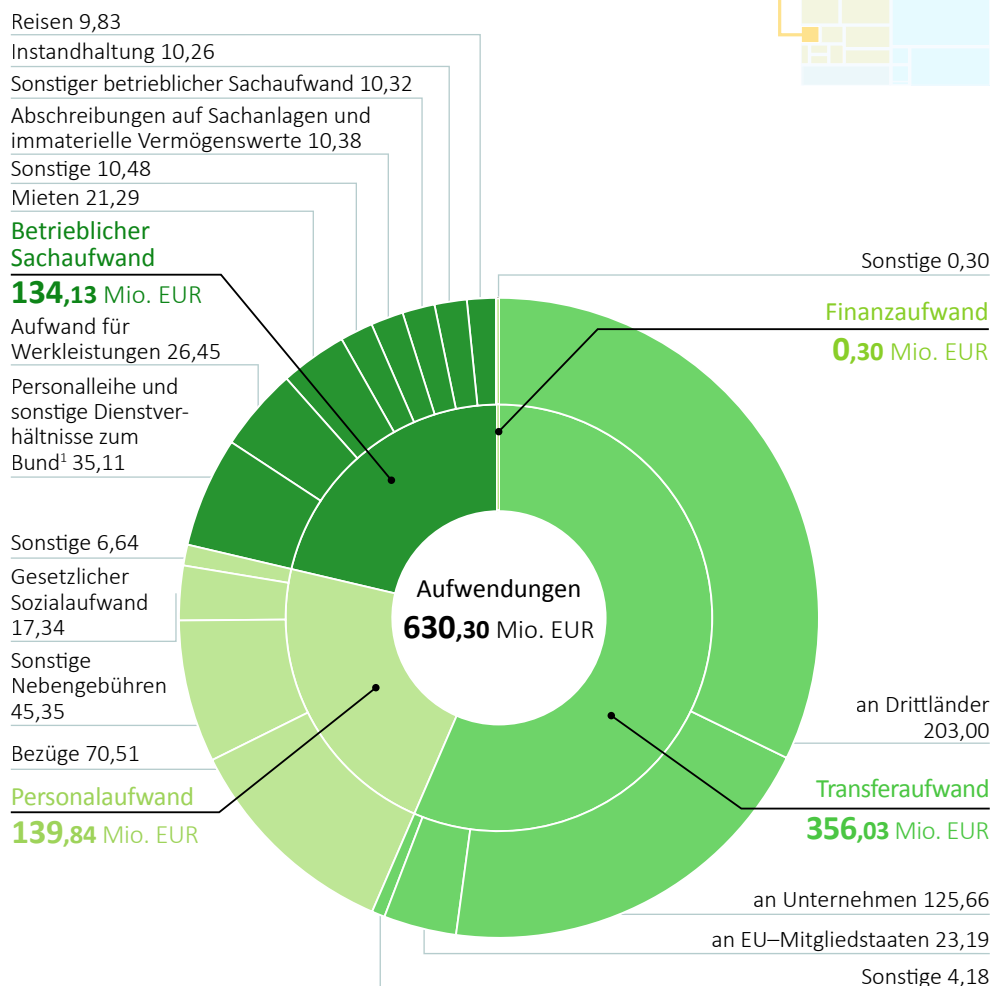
Reisen 9,83
Instandhaltung 10,26
Sonstiger betrieblicher Sachaufwand 10,32
Abschreibungen auf Sachanlagen und immaterielle Vermögenswerte 10,38
Sonstige 10,48
Mieten 21,29
Betrieblicher Sachaufwand
134,13 Mio. EUR
Aufwand für Werkleistungen 26,45
Personalleihe und sonstige Dienstverhältnisse zum Bund$^1$ 35,11

Sonstige 0,30
Finanzaufwand
0,30 Mio. EUR

Sonstige 6,64
Gesetzlicher Sozialaufwand 17,34
Sonstige Nebengebühren 45,35
Bezüge 70,51
Personalaufwand
139,84 Mio. EUR

Aufwendungen
630,30 Mio. EUR

an Drittländer 203,00
Transferaufwand
356,03 Mio. EUR
an Unternehmen 125,66
an EU–Mitgliedstaaten 23,19
Sonstige 4,18